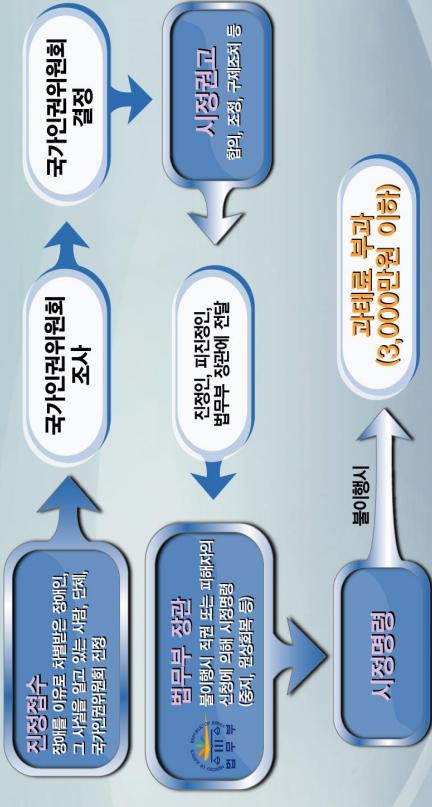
진정접수
장애를 이유로 차별받은 장애인, 그 사실을 알고 있는 사람, 단체, 국가인권위원회 진정

국가인권위원회 조사

국가인권위원회 결정

시정권고
합의, 조정, 구제조치 등

진정인, 피진정인, 법무부 장관에 전달

법무부 장관
불이행시 직권 또는 피해자의 신청에 의해 시정명령 (중지, 원상회복 등)

법무부

시정명령

불이행시

과태료 부과 (3,000만원 이하)